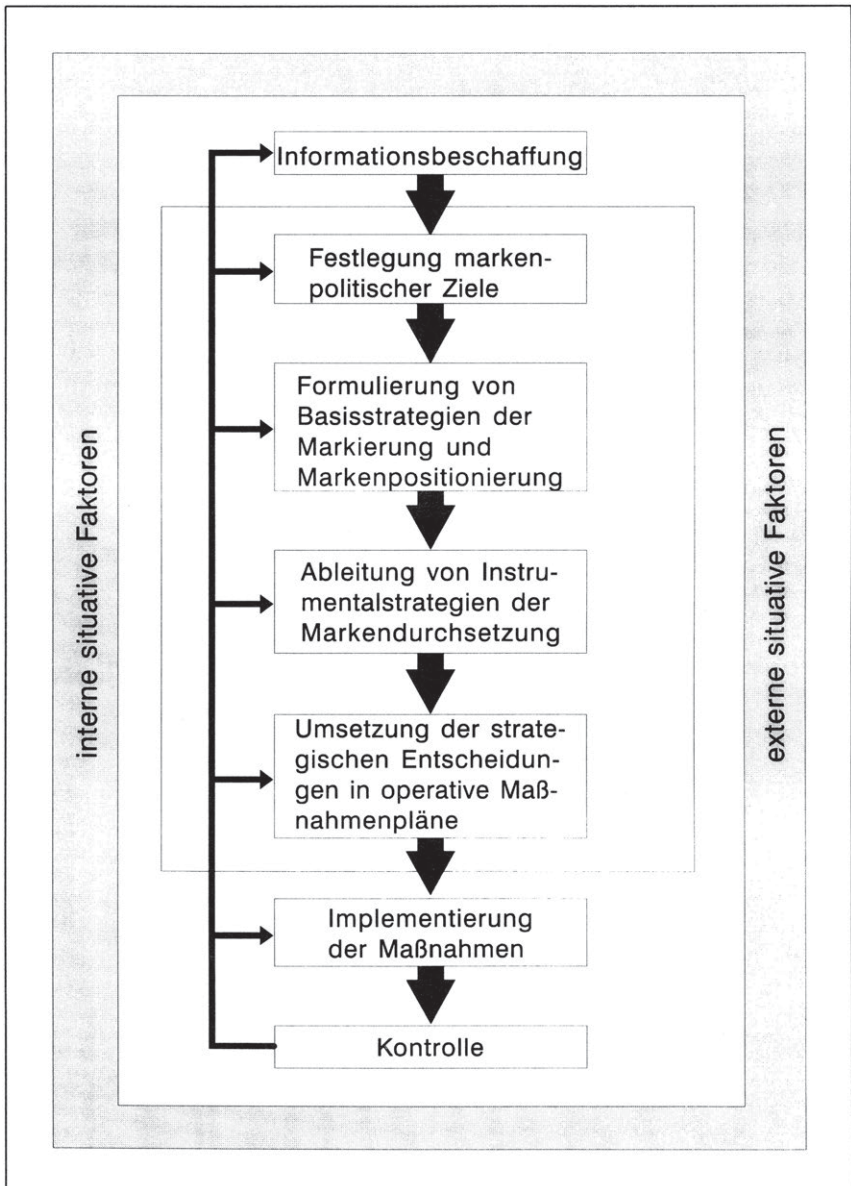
interne situative Faktoren

Informationsbeschaffung

Festlegung markenpolitischer Ziele

Formulierung von Basisstrategien der Markierung und Markenpositionierung

Ableitung von Instrumentalstrategien der Markendurchsetzung

Umsetzung der strategischen Entscheidungen in operative Maßnahmenpläne

Implementierung der Maßnahmen

Kontrolle

externe situative Faktoren